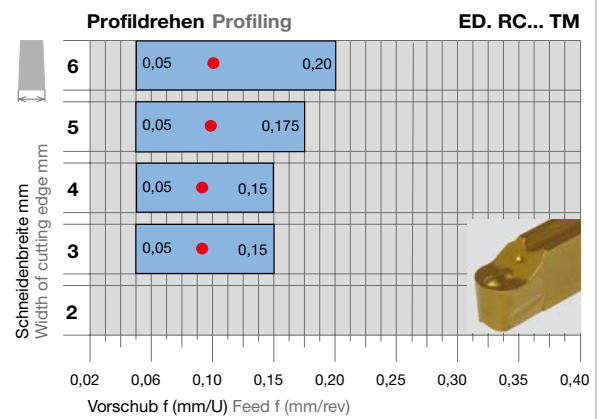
Profildrehen Profiling

ED. RC... TM

Schneidenbreite mm
Width of cutting edge mm

6

0,05

0,20

5

0,05

0,175

4

0,05

0,15

3

0,05

0,15

2

0,02 0,06 0,10 0,15 0,20 0,25 0,30 0,35 0,40

Vorschub f (mm/U) Feed f (mm/rev)